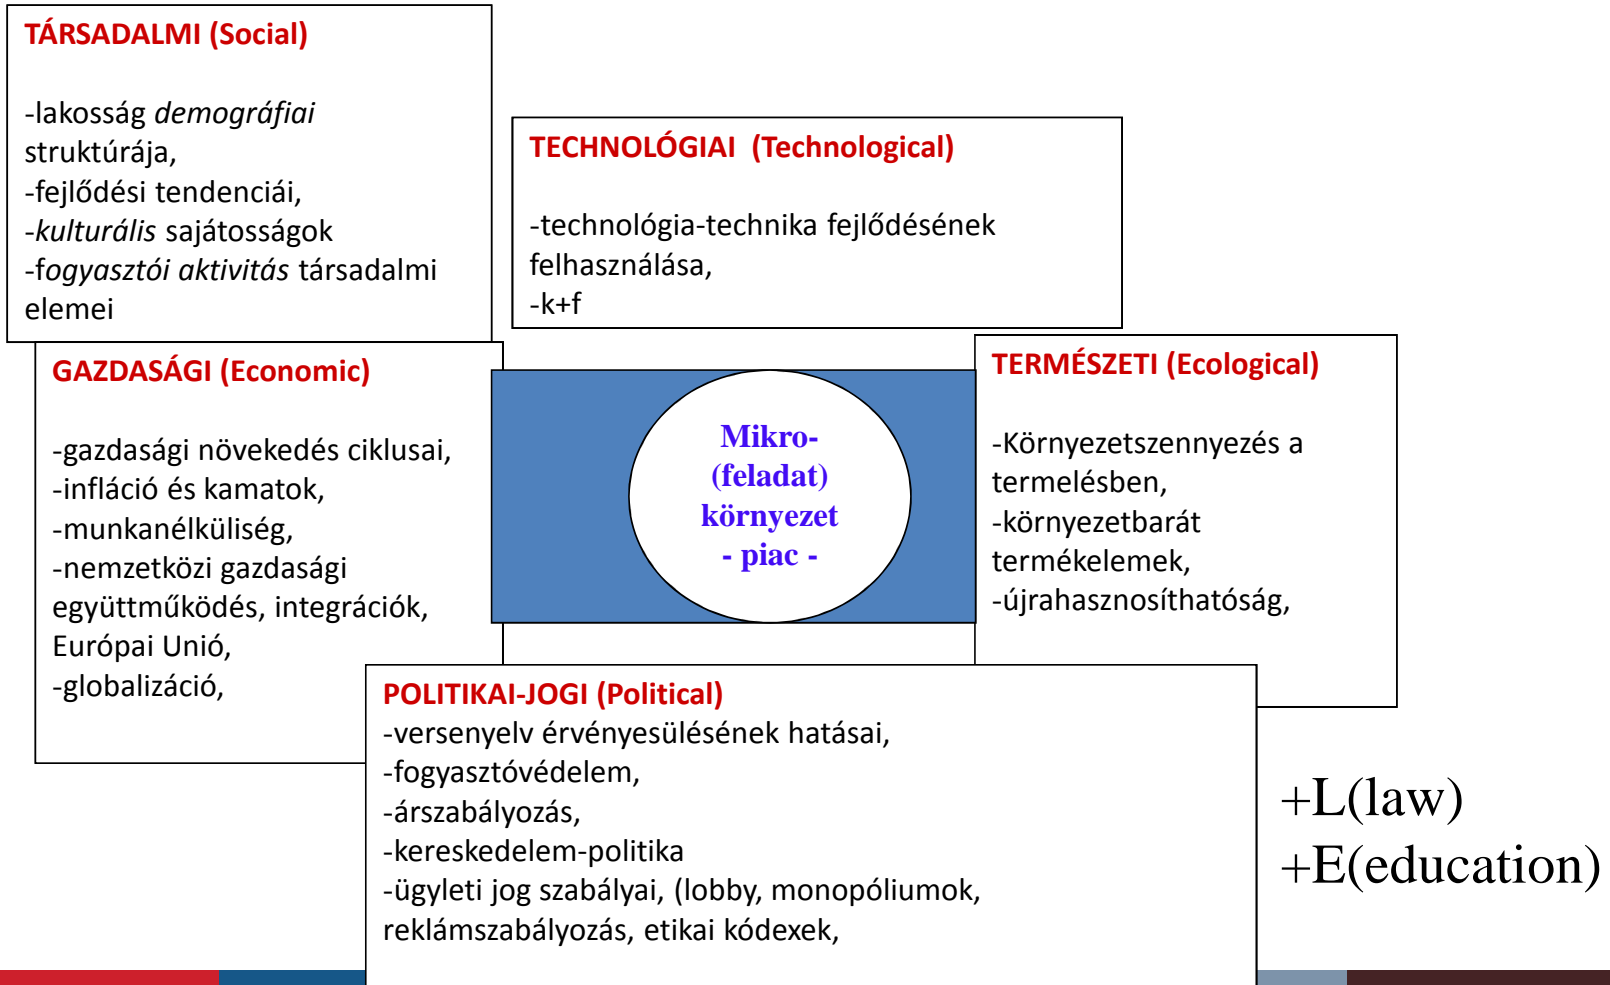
TÁRSADALMI (Social)

-lakosság demográfiai struktúrája,
-fejlődési tendenciái,
-kulturális sajátosságok
-fogyasztói aktivitás társadalmi elemei

TECHNOLÓGIAI (Technological)

-technológia-technika fejlődésének felhasználása,
-k+f

GAZDASÁGI (Economic)

-gazdasági növekedés ciklusai,
-infláció és kamatok,
-munkanélküliség,
-nemzetközi gazdasági együttműködés, integrációk, Európai Unió,
-globalizáció,

Mikro-
(feladat)
környezet
- piac -

TERMÉSZETI (Ecological)

-Környezetszennyezés a termelésben,
-környezetbarát termékelemek,
-újrahasznosíthatóság,

POLITIKAI-JOGI (Political)
-versenyelv érvényesülésének hatásai,
-fogyasztóvédelem,
-árszabályozás,
-kereskedelem-politika
-ügyleti jog szabályai, (lobby, monopóliumok, reklámszabályozás, etikai kódexek,

+L(law)
+E(education)